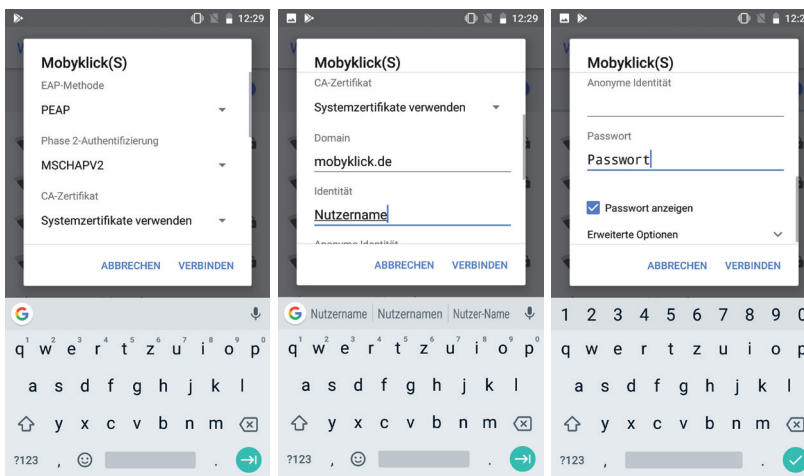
12:29

Mobyklick(S)

EAP-Methode

PEAP

Phase 2-Authentifizierung

MSCHAPV2

CA-Zertifikat

Systemzertifikate verwenden

ABBRECHEN VERBINDEN

G

q w e r t z u i o p
1 2 3 4 5 6 7 8 9 0

a s d f g h j k l

y x c v b n m

?123 ,

12:29

Mobyklick(S)

CA-Zertifikat

Systemzertifikate verwenden

Domain

mobyklick.de

Identität

Nutzername

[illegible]

ABBRECHEN VERBINDEN

G Nutzername Nutzernamen Nutzer-Name

q w e r t z u i o p
1 2 3 4 5 6 7 8 9 0

a s d f g h j k l

y x c v b n m

?123 ,

12:2

Mobyklick(S)

Anonyme Identität

Passwort

Passwort

Passwort anzeigen

Erweiterte Optionen

ABBRECHEN VERBINDEN

1 2 3 4 5 6 7 8 9 0

q w e r t z u i o p

a s d f g h j k l

y x c v b n m

?123 ,